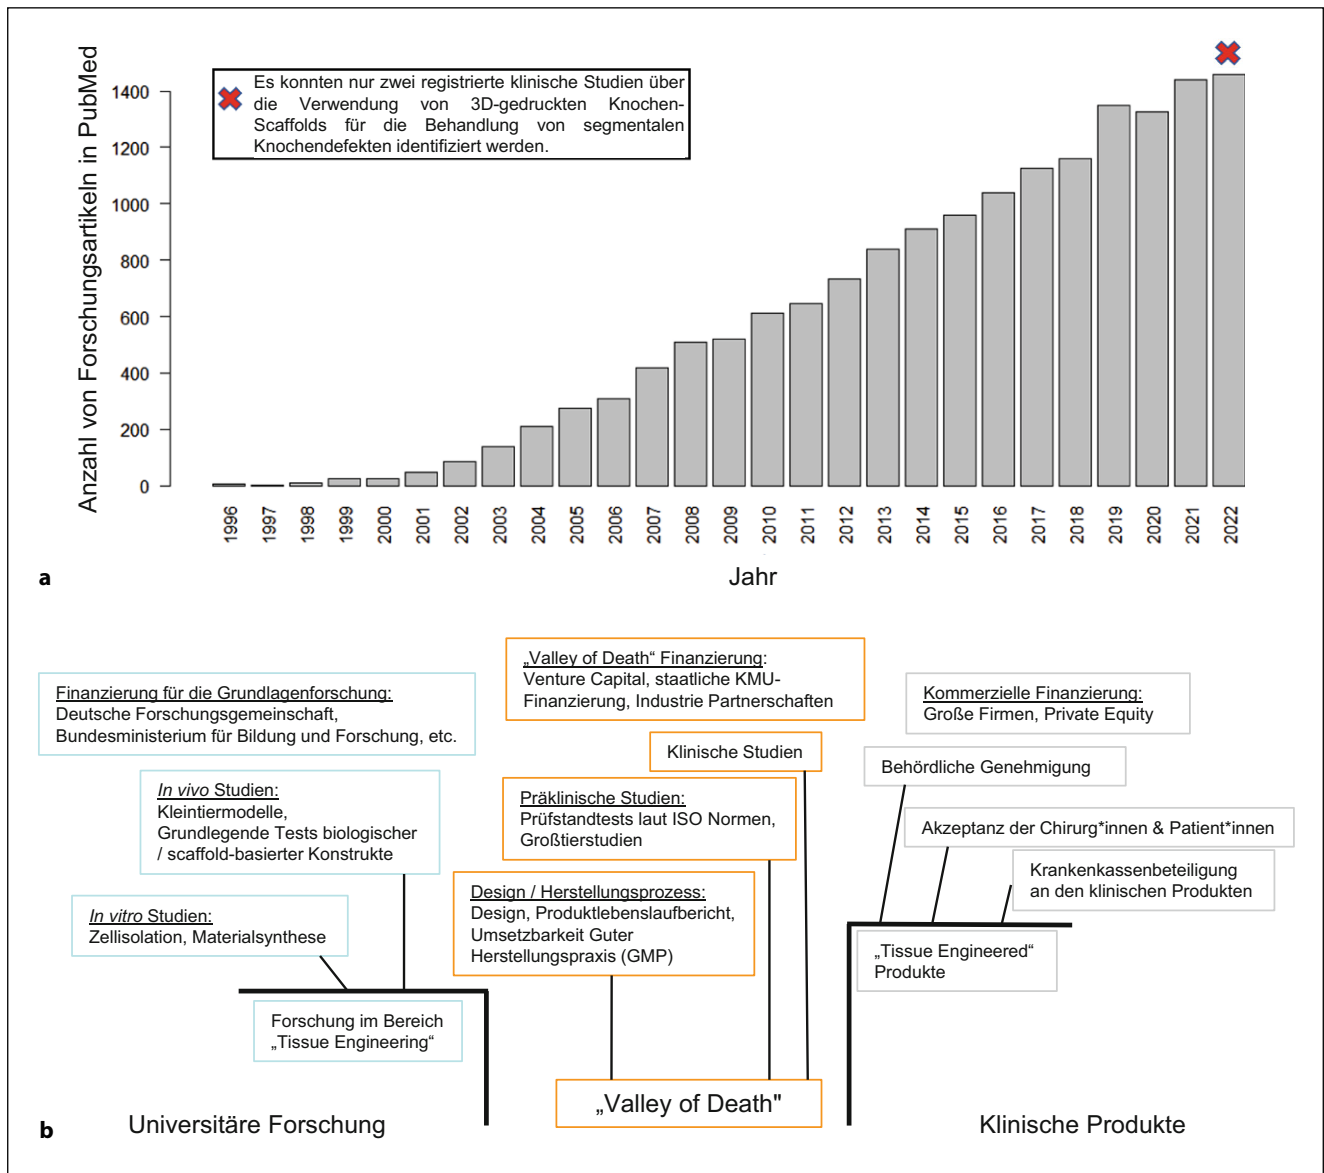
Anzahl von Forschungsartikeln in PubMed

0
200
400
600
800
1000
1200
1400

Es konnten nur zwei registrierte klinische Studien über die Verwendung von 3D-gedruckten Knochen-Scaffolds für die Behandlung von segmentalen Knochendefekten identifiziert werden.

1996 1997 1998 1999 2000 2001 2002 2003 2004 2005 2006 2007 2008 2009 2010 2011 2012 2013 2014 2015 2016 2017 2018 2019 2020 2021 2022

a

Jahr

„Valley of Death“ Finanzierung:
Venture Capital, staatliche KMU-Finanzierung, Industrie Partnerschaften

Finanzierung für die Grundlagenforschung:
Deutsche Forschungsgemeinschaft, Bundesministerium für Bildung und Forschung, etc.

Kommerzielle Finanzierung:
Große Firmen, Private Equity

Klinische Studien

Behördliche Genehmigung

In vivo Studien:
Kleintiermodelle, Grundlegende Tests biologischer / scaffold-basierter Konstrukte

Präklinische Studien:
Prüfstandtests laut ISO Normen, Großtierstudien

Akzeptanz der Chirurg*innen & Patient*innen

Krankenkassenbeteiligung an den klinischen Produkten

Design / Herstellungsprozess:
Design, Produktlebenslaufbericht, Umsetzbarkeit Guter Herstellungspraxis (GMP)

In vitro Studien:
Zellisolation, Materialsynthese

„Tissue Engineered“ Produkte

Forschung im Bereich „Tissue Engineering“

„Valley of Death"

b

Universitäre Forschung

Klinische Produkte